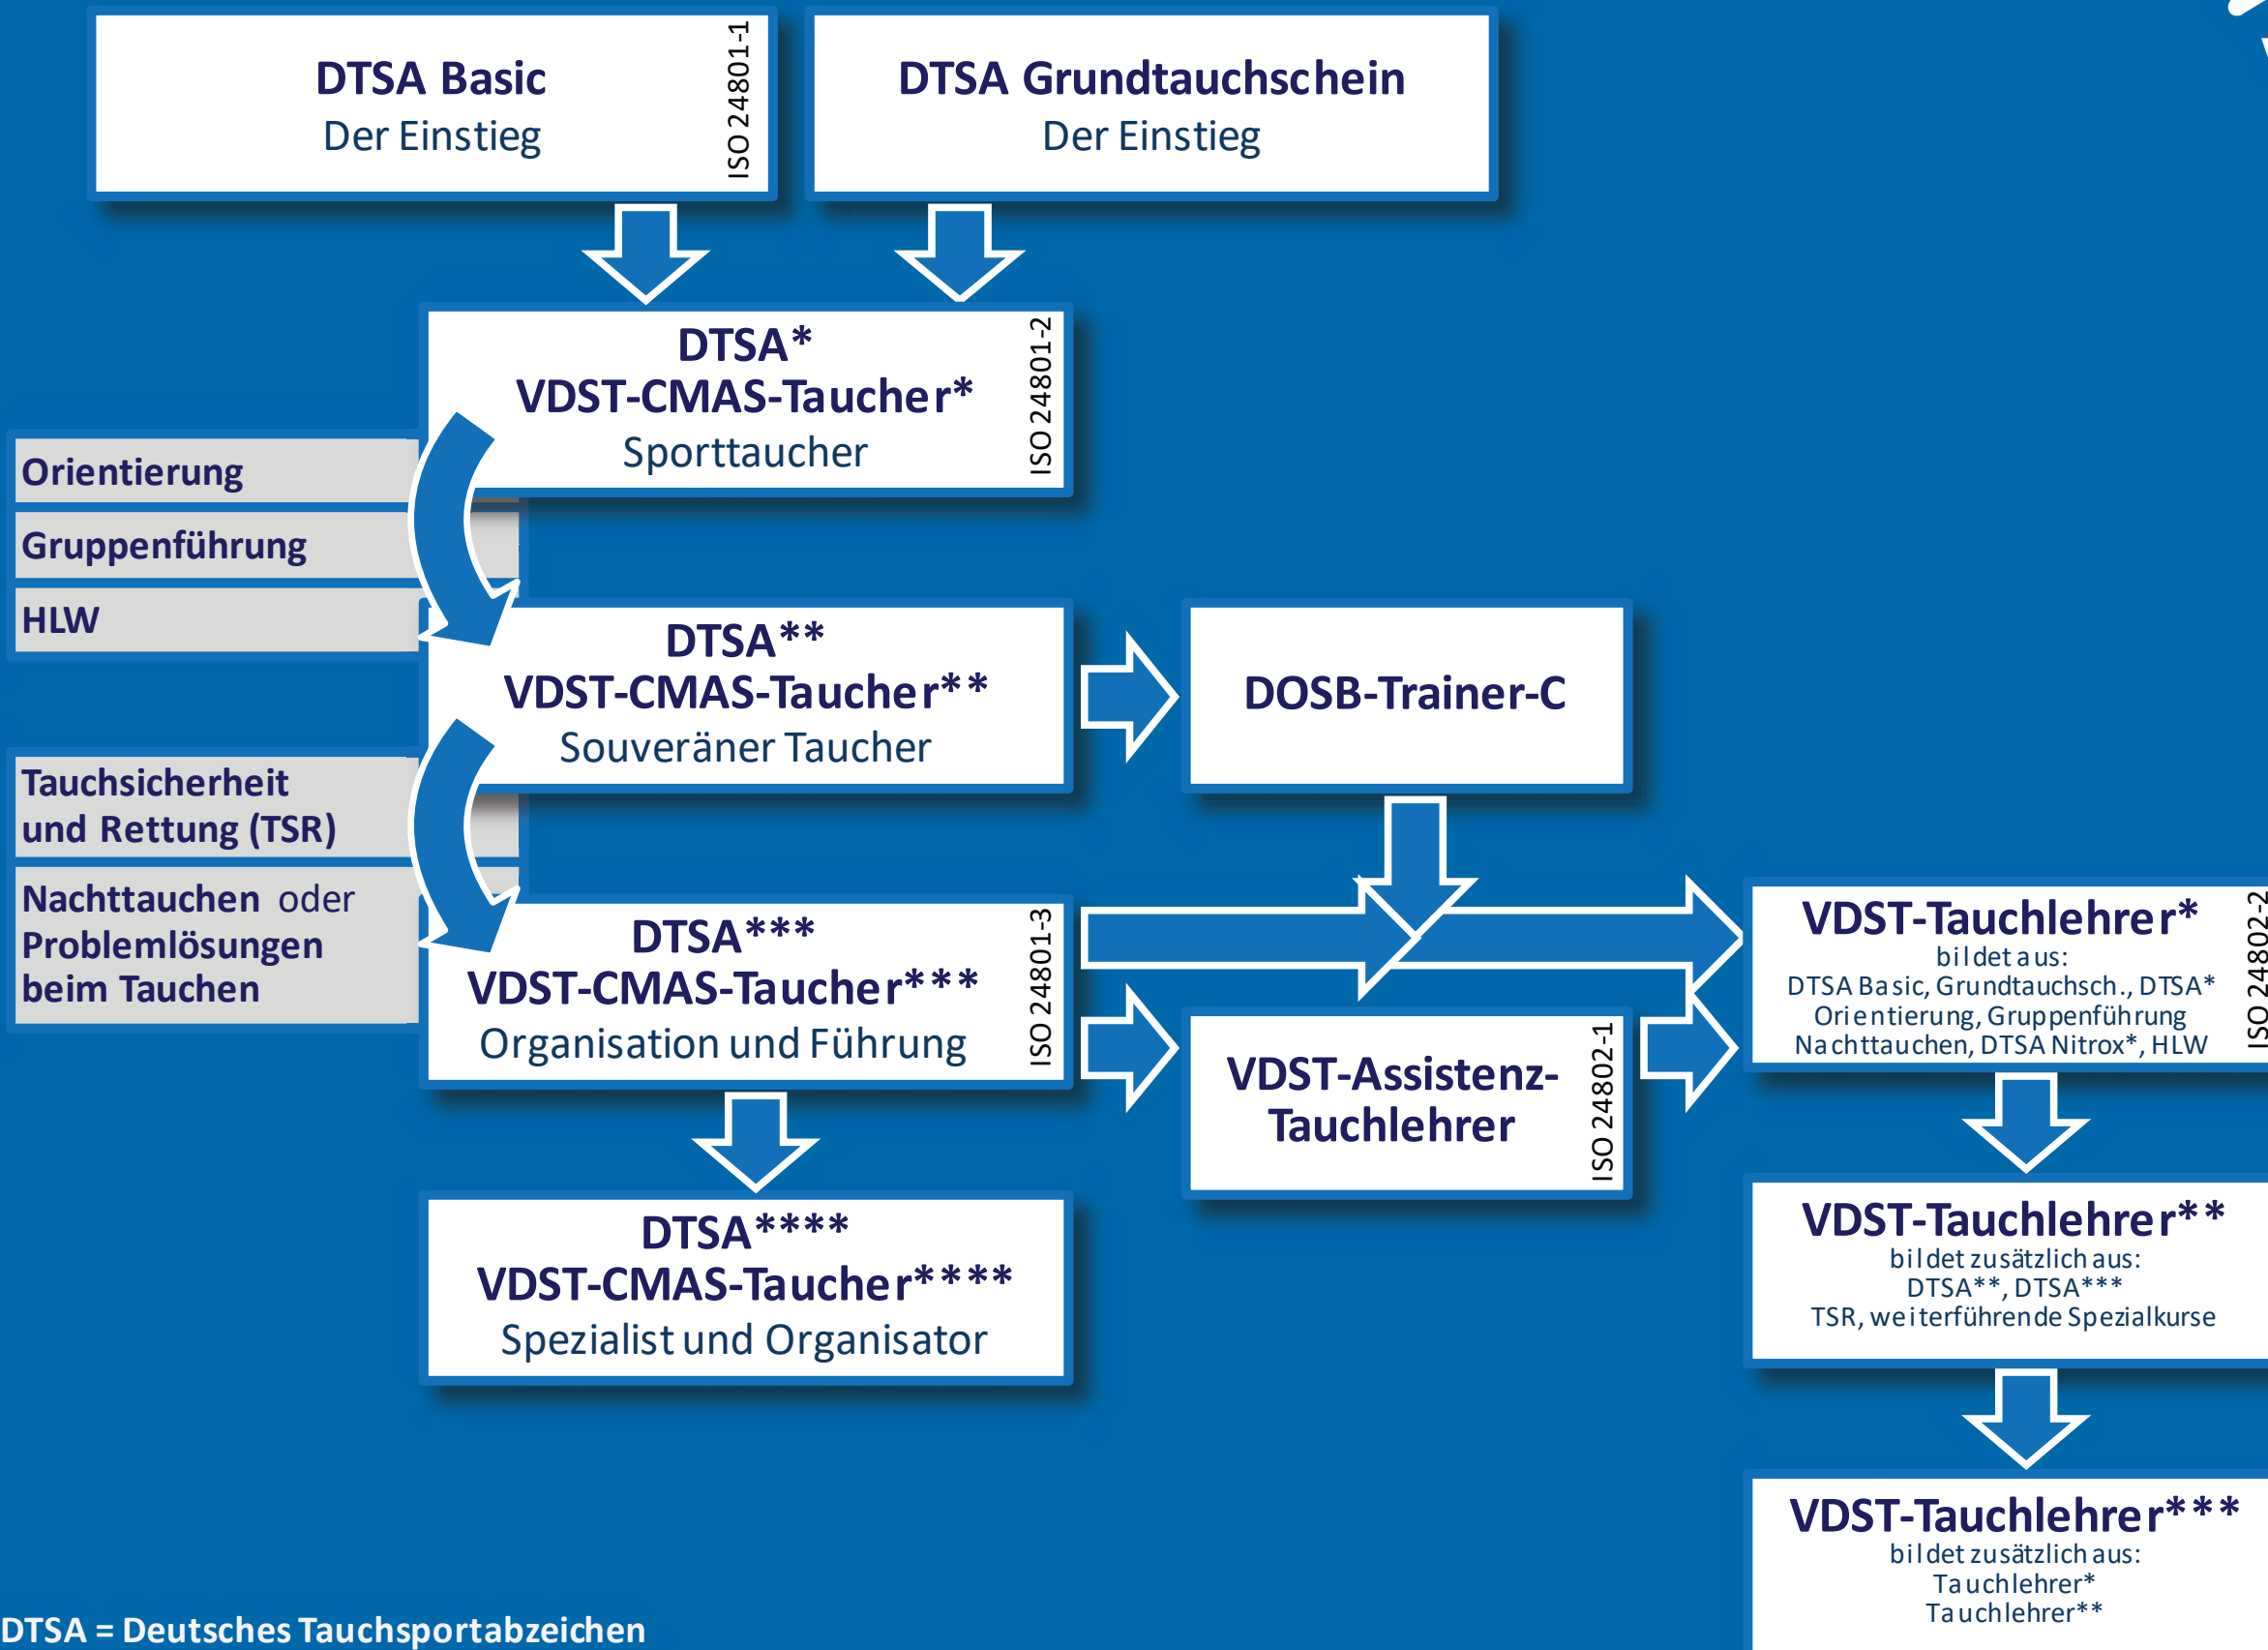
DTSA Basic
Der Einstieg
ISO 24801-1

DTSA Grundtauchschein
Der Einstieg

DTSA*
VDST-CMAS-Taucher*
Sporttaucher
ISO 24801-2

Orientierung
Gruppenführung
HLW

DTSA**
VDST-CMAS-Taucher**
Souveräner Taucher

DOSB-Trainer-C

Tauchsicherheit und Rettung (TSR)
Nachttauchen oder Problemlösungen beim Tauchen

DTSA***
VDST-CMAS-Taucher***
Organisation und Führung
ISO 24801-3

VDST-Assistenz-Tauchlehrer
ISO 24802-1

VDST-Tauchlehrer*
bildet aus:
DTSA Basic, Grundtauchsch., DTSA*
Orientierung, Gruppenführung
Nachttauchen, DTSA Nitrox*, HLW
ISO 24802-2

DTSA****
VDST-CMAS-Taucher****
Spezialist und Organisator

VDST-Tauchlehrer**
bildet zusätzlich aus:
DTSA**, DTSA***
TSR, weiterführende Spezialkurse

VDST-Tauchlehrer***
bildet zusätzlich aus:
Tauchlehrer*
Tauchlehrer**

DTSA = Deutsches Tauchsportabzeichen